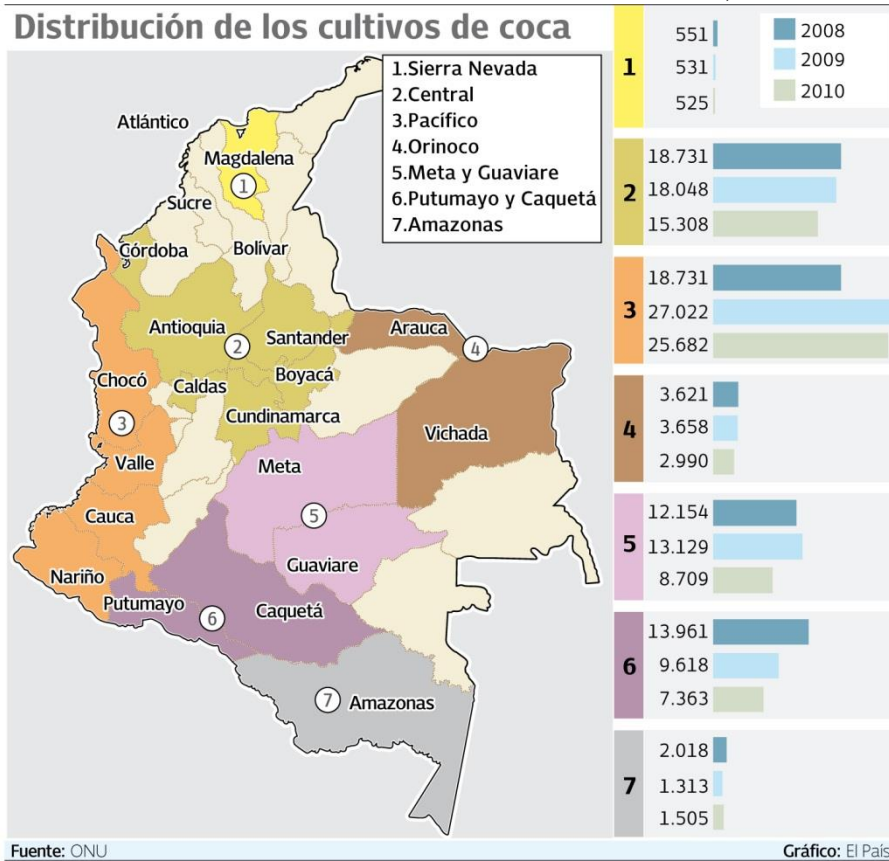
Distribución de los cultivos de coca

1.Sierra Nevada
2.Central
3.Pacífico
4.Orinoco
5.Meta y Guaviare
6.Putumayo y Caquetá
7.Amazonas

Atlántico
Magdalena
1
Sucre
Córdoba
Bolívar
Antioquia
2
Santander
Arauca
4
Chocó
Caldas
Boyacá
3
Cundinamarca
Vichada
Valle
Meta
5
Cauca
Guaviare
Nariño
Putumayo
6
Caquetá
7
Amazonas

2008
2009
2010

1
551
531
525

2
18.731
18.048
15.308

3
18.731
27.022
25.682

4
3.621
3.658
2.990

5
12.154
13.129
8.709

6
13.961
9.618
7.363

7
2.018
1.313
1.505

Fuente: ONU
Gráfico: El País